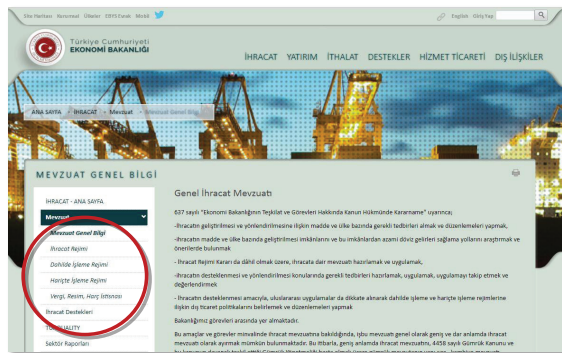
Site Haritası Kurumsal Ülkeler EBYS Evrak Mobil

English Giriş Yap

Türkiye Cumhuriyeti
EKONOMİ BAKANLIĞI

İHRACAT YATIRIM İTHALAT DESTEKLER HİZMET TİCARETİ DIŞ İLİŞKİLER

ANA SAYFA İHRACAT Mevzuat Mevzuat Genel Bilgi

MEVZUAT GENEL BİLGİ

İHRACAT - ANA SAYFA

Mevzuat

Mevzuat Genel Bilgi

İhracat Rejimi

Dahilde İşleme Rejimi

Hariçte İşleme Rejimi

Vergi, Resim, Harç İstisnası

İhracat Destekleri

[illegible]ALITY

Sektör Raporları

Genel İhracat Mevzuatı

637 sayılı "Ekonomi Bakanlığının Teşkilat ve Görevleri Hakkında Kanun Hükmünde Kararname" uyarınca;

-İhracatın geliştirilmesi ve yönlendirilmesine ilişkin madde ve ülke bazında gerekli tedbirleri almak ve düzenlemeleri yapmak,

-İhracatın madde ve ülke bazında geliştirilmesi imkânlarını ve bu imkânlardan azami döviz gelirleri sağlama yollarını araştırmak ve önerilerde bulunmak

- İhracat Rejimi Kararı ile dâhil olmak üzere, ihracata dair mevzuatı hazırlamak ve uygulamak,

-İhracatın desteklenmesi ve yönlendirilmesi konularında gerekli tedbirleri hazırlamak, uygulamak, uygulamayı takip etmek ve değerlendirmek

- İhracatın desteklenmesi amacıyla, uluslararası uygulamalar da dikkate alınarak dahilde işleme ve hariçte işleme rejimlerine ilişkin dış ticaret politikalarını belirlemek ve düzenlemeleri yapmak

Bakanlığımız görevleri arasında yer almaktadır.

Bu amaçlar ve görevler minvalinde ihracat mevzuatına bakıldığında, işbu mevzuatı genel olarak geniş ve dar anlamda ihracat mevzuatı olarak ayırmak mümkün bulunmaktadır. Bu itibarla, geniş anlamda ihracat mevzuatı, 4458 sayılı Gümrük Kanunu ve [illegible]